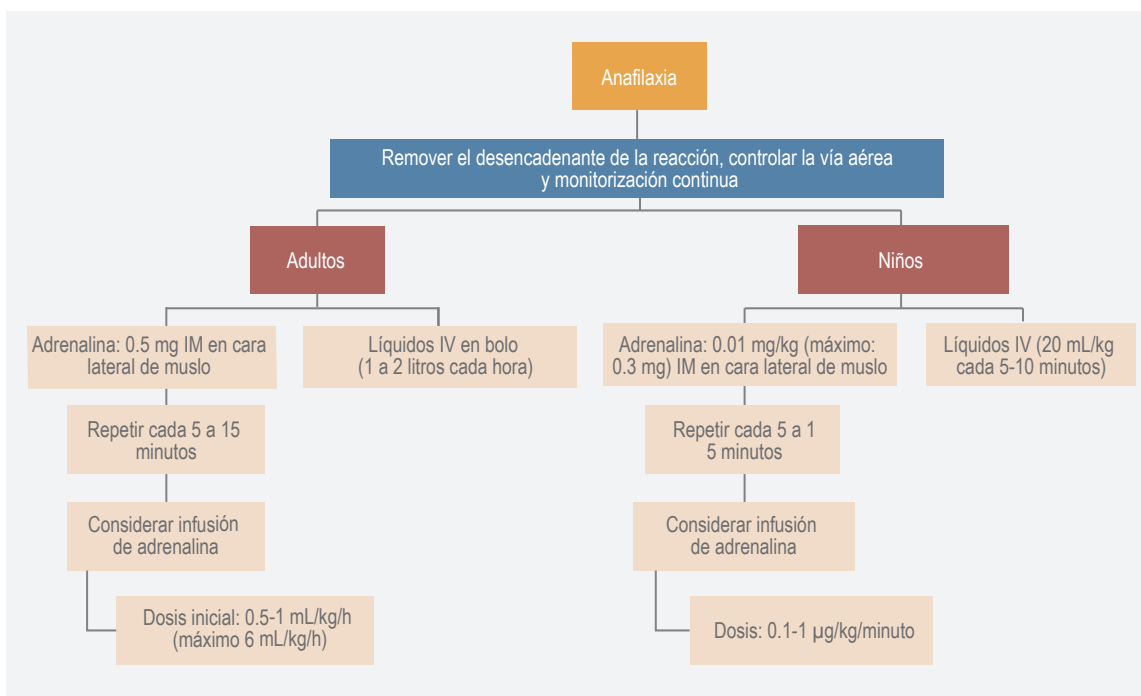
Anafilaxia

Remover el desencadenante de la reacción, controlar la vía aérea y monitorización continua

Adultos

Adrenalina: 0.5 mg IM en cara lateral de muslo

Líquidos IV en bolo (1 a 2 litros cada hora)

Repetir cada 5 a 15 minutos

Considerar infusión de adrenalina

Dosis inicial: 0.5-1 mL/kg/h (máximo 6 mL/kg/h)

Niños

Adrenalina: 0.01 mg/kg (máximo: 0.3 mg) IM en cara lateral de muslo

Líquidos IV (20 mL/kg cada 5-10 minutos)

Repetir cada 5 a 1 5 minutos

Considerar infusión de adrenalina

Dosis: 0.1-1 μg/kg/minuto